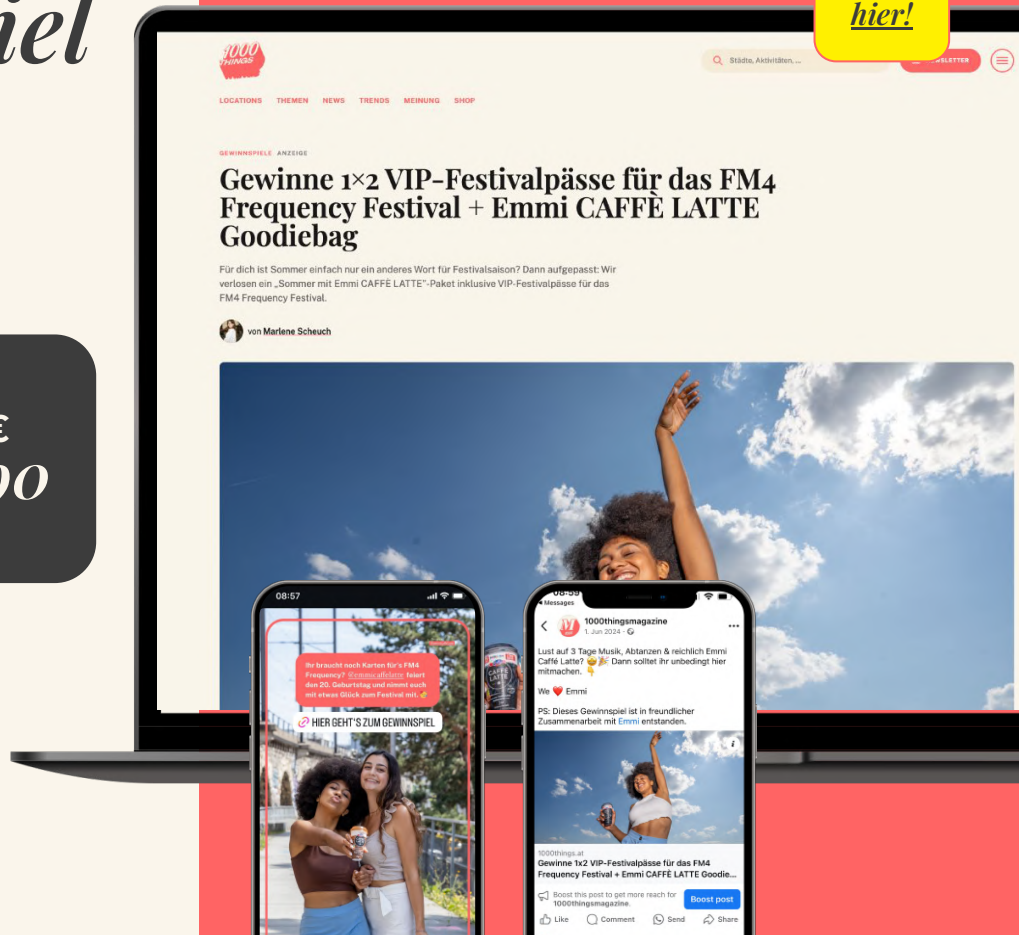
iel

hier!

€
00

1000 THINGS

Städte, Aktivitäten, ...

NEWSLETTER

LOCATIONS THEMEN NEWS TRENDS MEINUNG SHOP

GEWINNSPIELE ANZEIGE

Gewinne 1×2 VIP-Festivalpässe für das FM4 Frequency Festival + Emmi CAFFÈ LATTE Goodiebag

Für dich ist Sommer einfach nur ein anderes Wort für Festivalsaison? Dann aufgepasst: Wir verlosen ein „Sommer mit Emmi CAFFÈ LATTE"-Paket inklusive VIP-Festivalpässe für das FM4 Frequency Festival.

von Marlene Scheuch

08:57

Ihr braucht noch Karten für's FM4 Frequency? @emmicaffelatte feiert den 20. Geburtstag und nimmt auch mit etwas Glück zum Festival mit.

HIER GEHT'S ZUM GEWINNSPIEL

08:59
Messages

1000thingsmagazine
1. Jun 2024

Lust auf 3 Tage Musik, Abtanzen & reichlich Emmi Caffè Latte? Dann solltet ihr unbedingt hier mitmachen.

We ❤️ Emmi

PS: Dieses Gewinnspiel ist in freundlicher Zusammenarbeit mit Emmi entstanden.

1000things.at
Gewinne 1x2 VIP-Festivalpässe für das FM4 Frequency Festival + Emmi CAFFÈ LATTE Goodie...

Boost this post to get more reach for 1000thingsmagazine.

Boost post

Like Comment Send Share